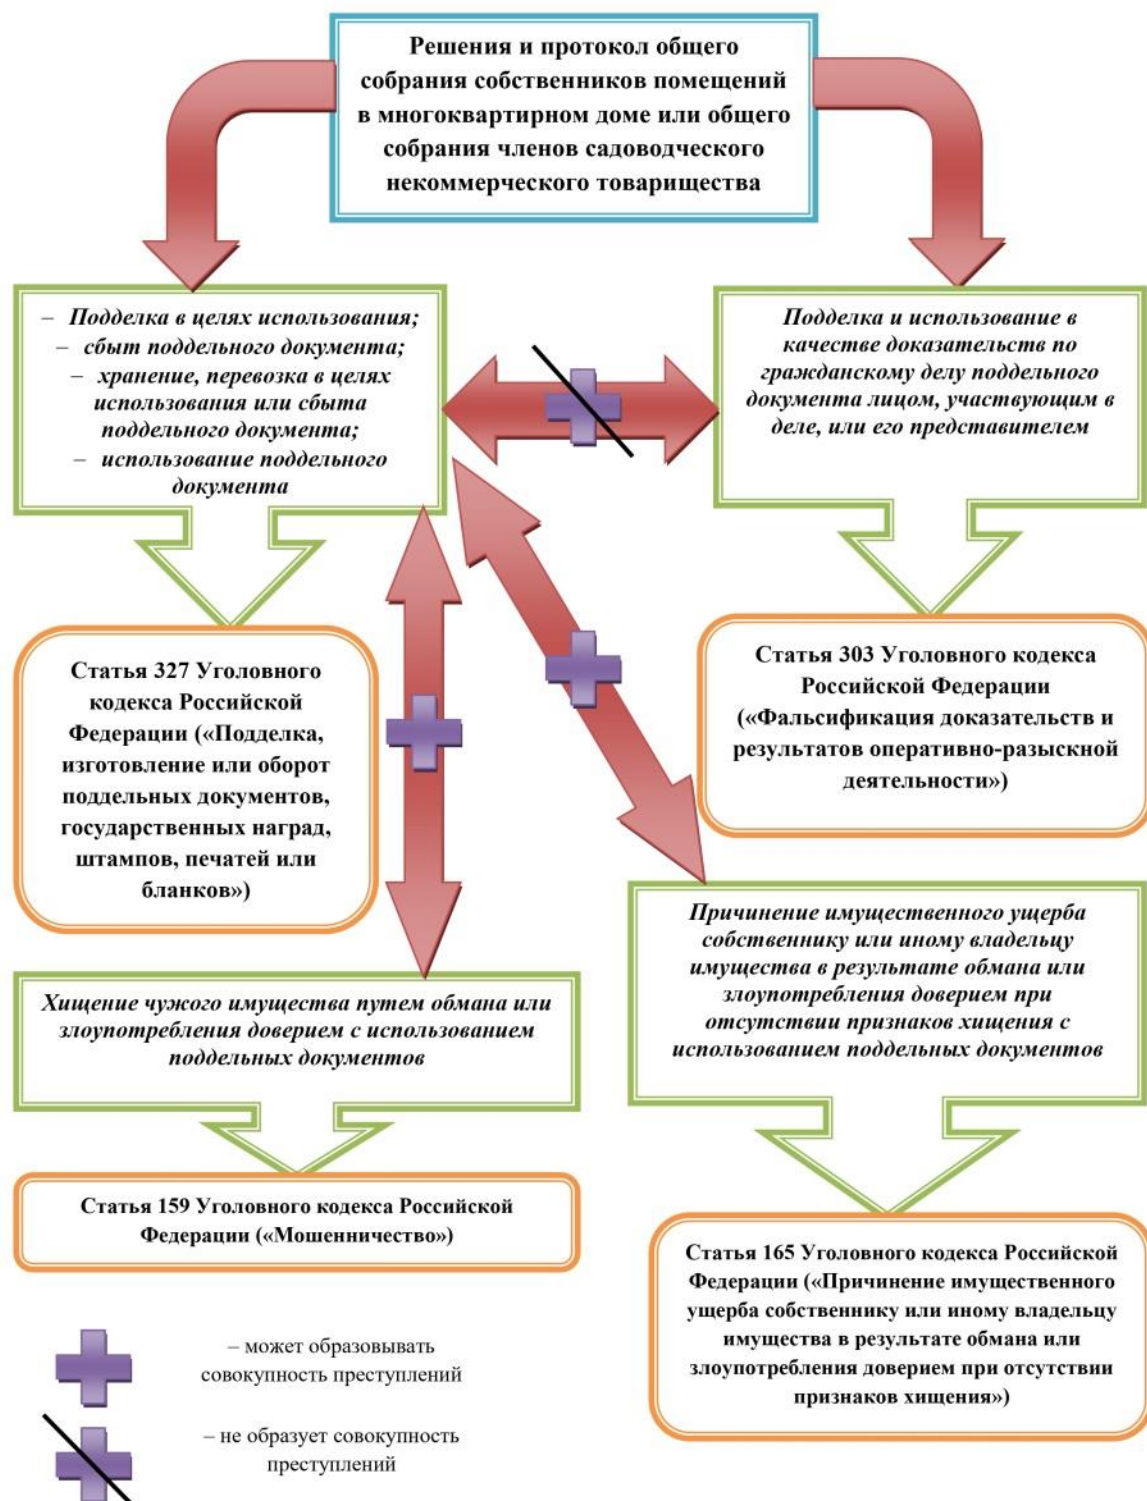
Решения и протокол общего собрания собственников помещений в многоквартирном доме или общего собрания членов садоводческого некоммерческого товарищества

– Подделка в целях использования;
– сбыт поддельного документа;
– хранение, перевозка в целях использования или сбыта поддельного документа;
– использование поддельного документа

Подделка и использование в качестве доказательств по гражданскому делу поддельного документа лицом, участвующим в деле, или его представителем

Статья 327 Уголовного кодекса Российской Федерации («Подделка, изготовление или оборот поддельных документов, государственных наград, штампов, печатей или бланков»)

Статья 303 Уголовного кодекса Российской Федерации («Фальсификация доказательств и результатов оперативно-разыскной деятельности»)

Причинение имущественного ущерба собственнику или иному владельцу имущества в результате обмана или злоупотребления доверием при отсутствии признаков хищения с использованием поддельных документов

Хищение чужого имущества путем обмана или злоупотребления доверием с использованием поддельных документов

Статья 159 Уголовного кодекса Российской Федерации («Мошенничество»)

Статья 165 Уголовного кодекса Российской Федерации («Причинение имущественного ущерба собственнику или иному владельцу имущества в результате обмана или злоупотребления доверием при отсутствии признаков хищения»)

– может образовывать совокупность преступлений

– не образует совокупность преступлений